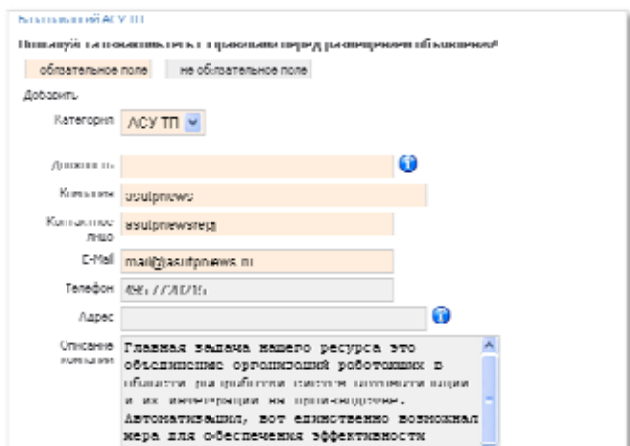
Каталог компаний АСУ ТП

Пожалуйста ознакомьтесь с правилами перед размещением объявления!

обязательное поле | не обязательное поле

Добавить

Категория АСУ ТП

Должность

Компания asutpnews

Контактное лицо asutpnewsteq

E-Mail mail@asutpnews.ru

Телефон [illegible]

Адрес

Описание компании Главная задача нашего ресурса это объединение организаций роботающих в области разработки систем автоматизации и их интеграции на производстве. Автоматизация, вот единственно возможная мера для обеспечения эффективности